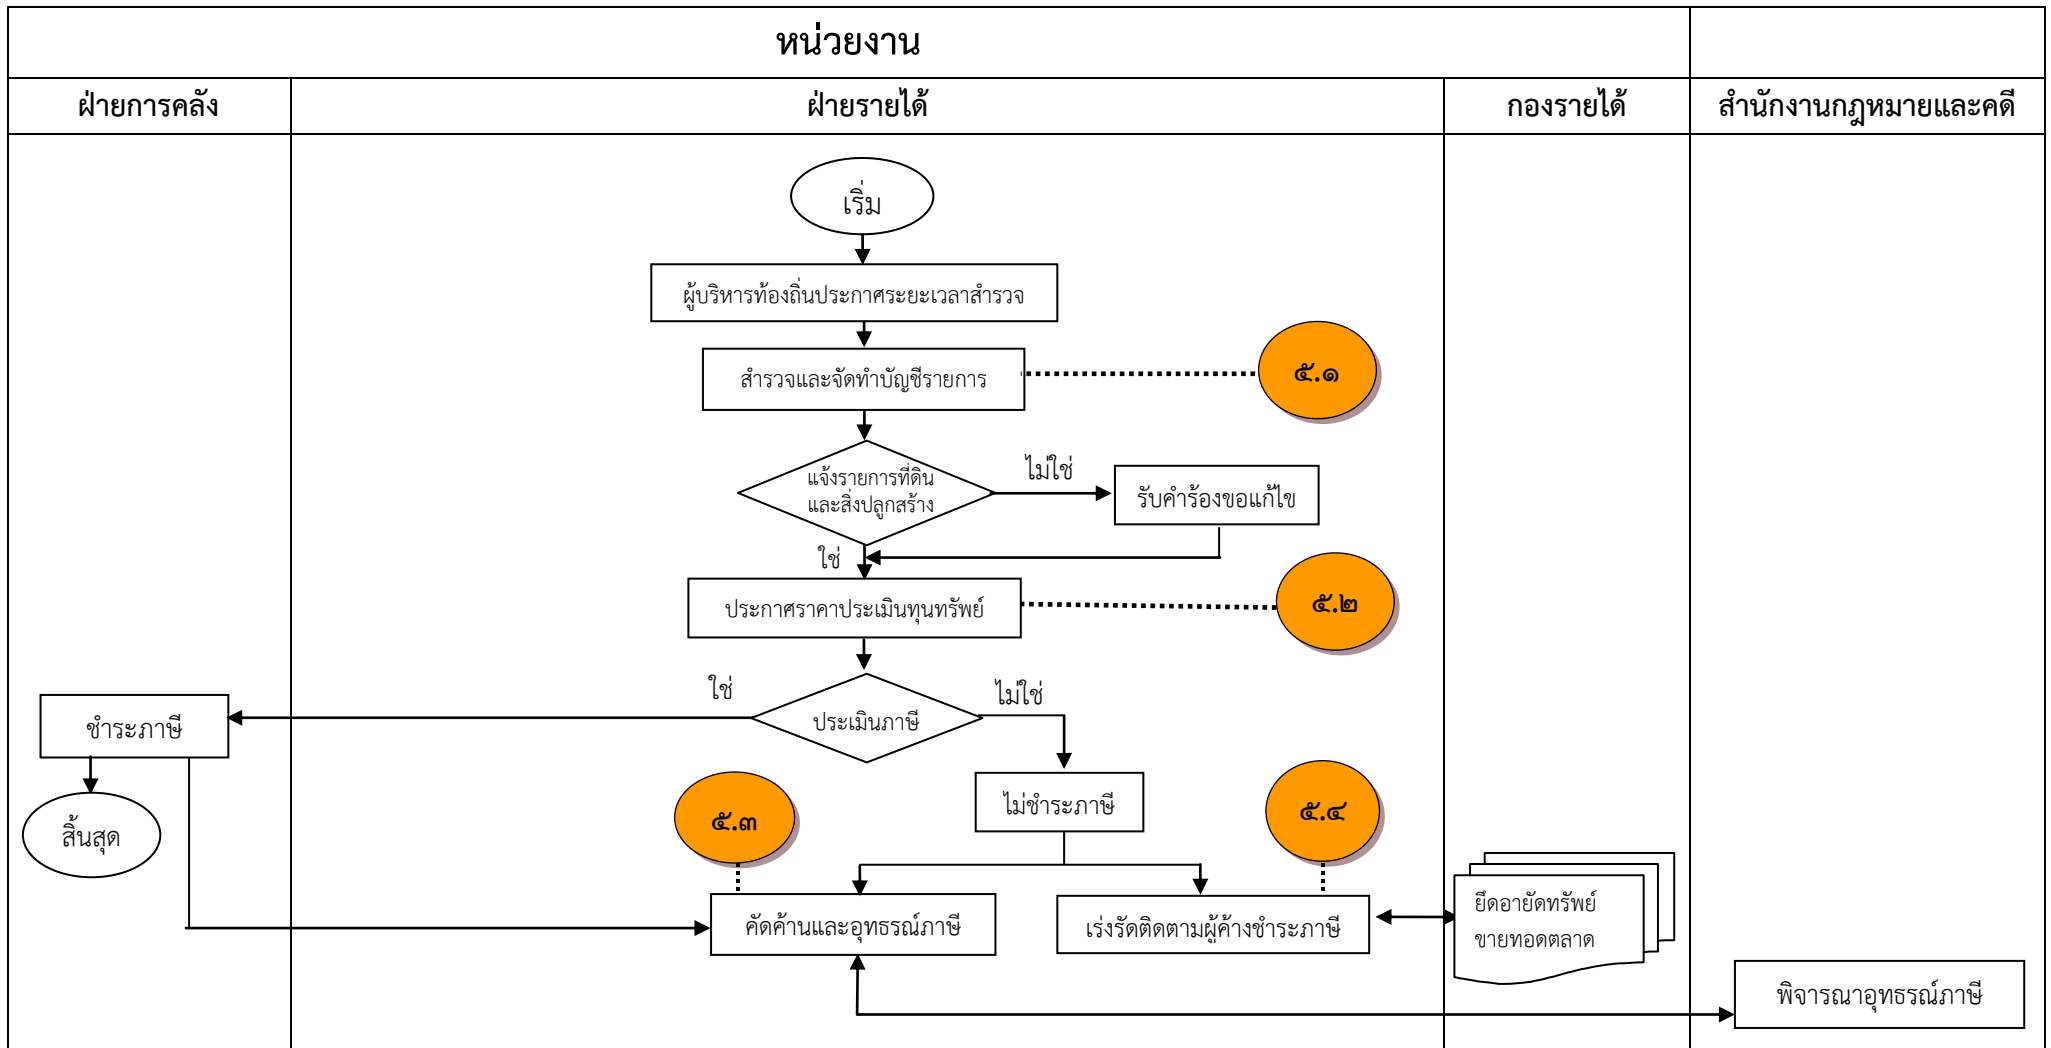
หน่วยงาน

| ฝ่ายการคลัง | ฝ่ายรายได้ | กองรายได้ | สำนักงานกฎหมายและคดี |
|---|---|---|---|

เริ่ม

ผู้บริหารท้องถิ่นประกาศระยะเวลาสำรวจ

สำรวจและจัดทำบัญชีรายการ

๕.๑

แจ้งรายการที่ดินและสิ่งปลูกสร้าง

ไม่ใช่

รับคำร้องขอแก้ไข

ใช่

ประกาศราคาประเมินทุนทรัพย์

๕.๒

ใช่

ประเมินภาษี

ไม่ใช่

ชำระภาษี

สิ้นสุด

ไม่ชำระภาษี

๕.๓

๕.๔

คัดค้านและอุทธรณ์ภาษี

เร่งรัดติดตามผู้ค้างชำระภาษี

ยึดอายัดทรัพย์ ขายทอดตลาด

พิจารณาอุทธรณ์ภาษี